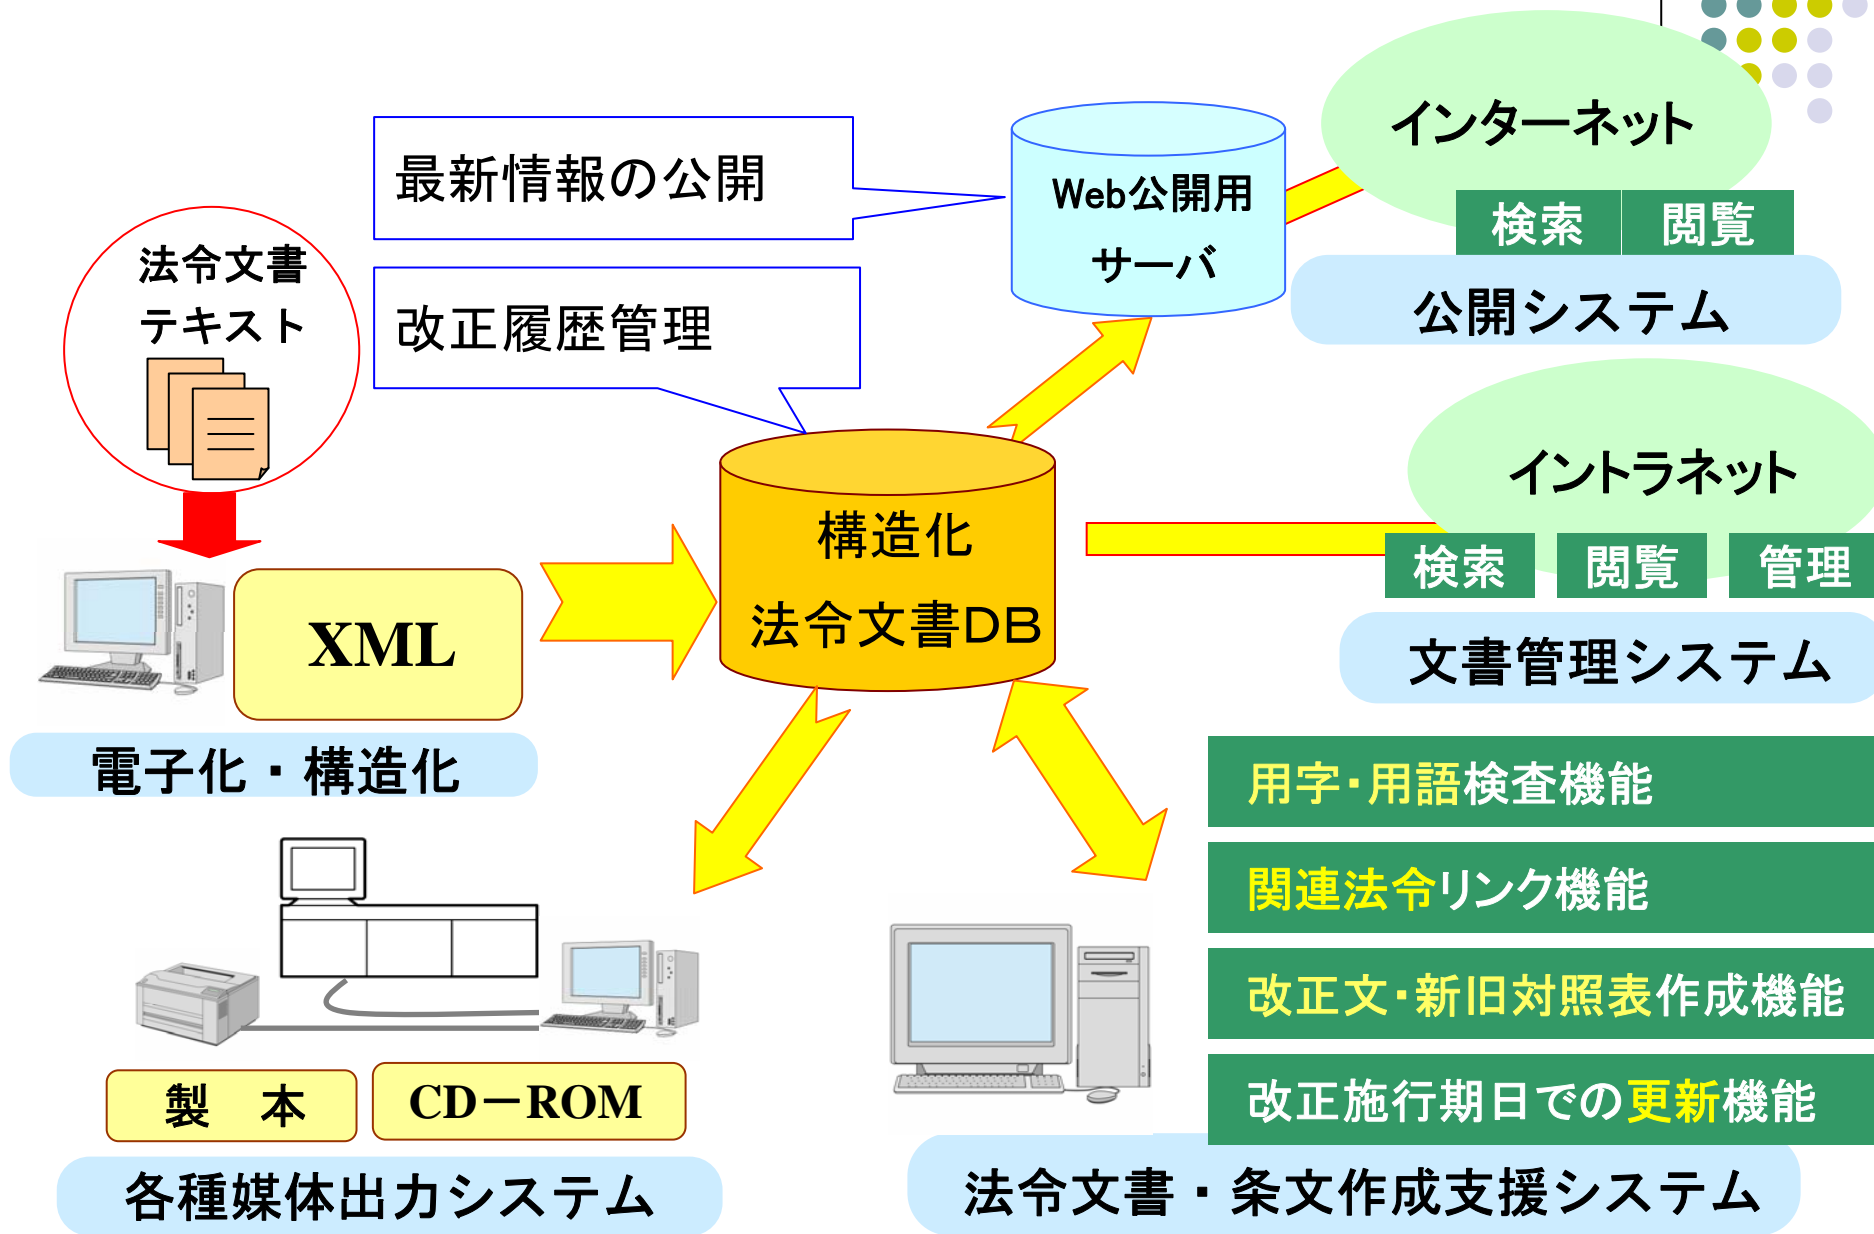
最新情報の公開

改正履歴管理

法令文書
テキスト

XML

電子化・構造化

構造化
法令文書DB

Web公開用
サーバ

インターネット

検索　閲覧

公開システム

イントラネット

検索　閲覧　管理

文書管理システム

用字・用語検査機能

関連法令リンク機能

改正文・新旧対照表作成機能

改正施行期日での更新機能

法令文書・条文作成支援システム

製　本　CD－ROM

各種媒体出力システム